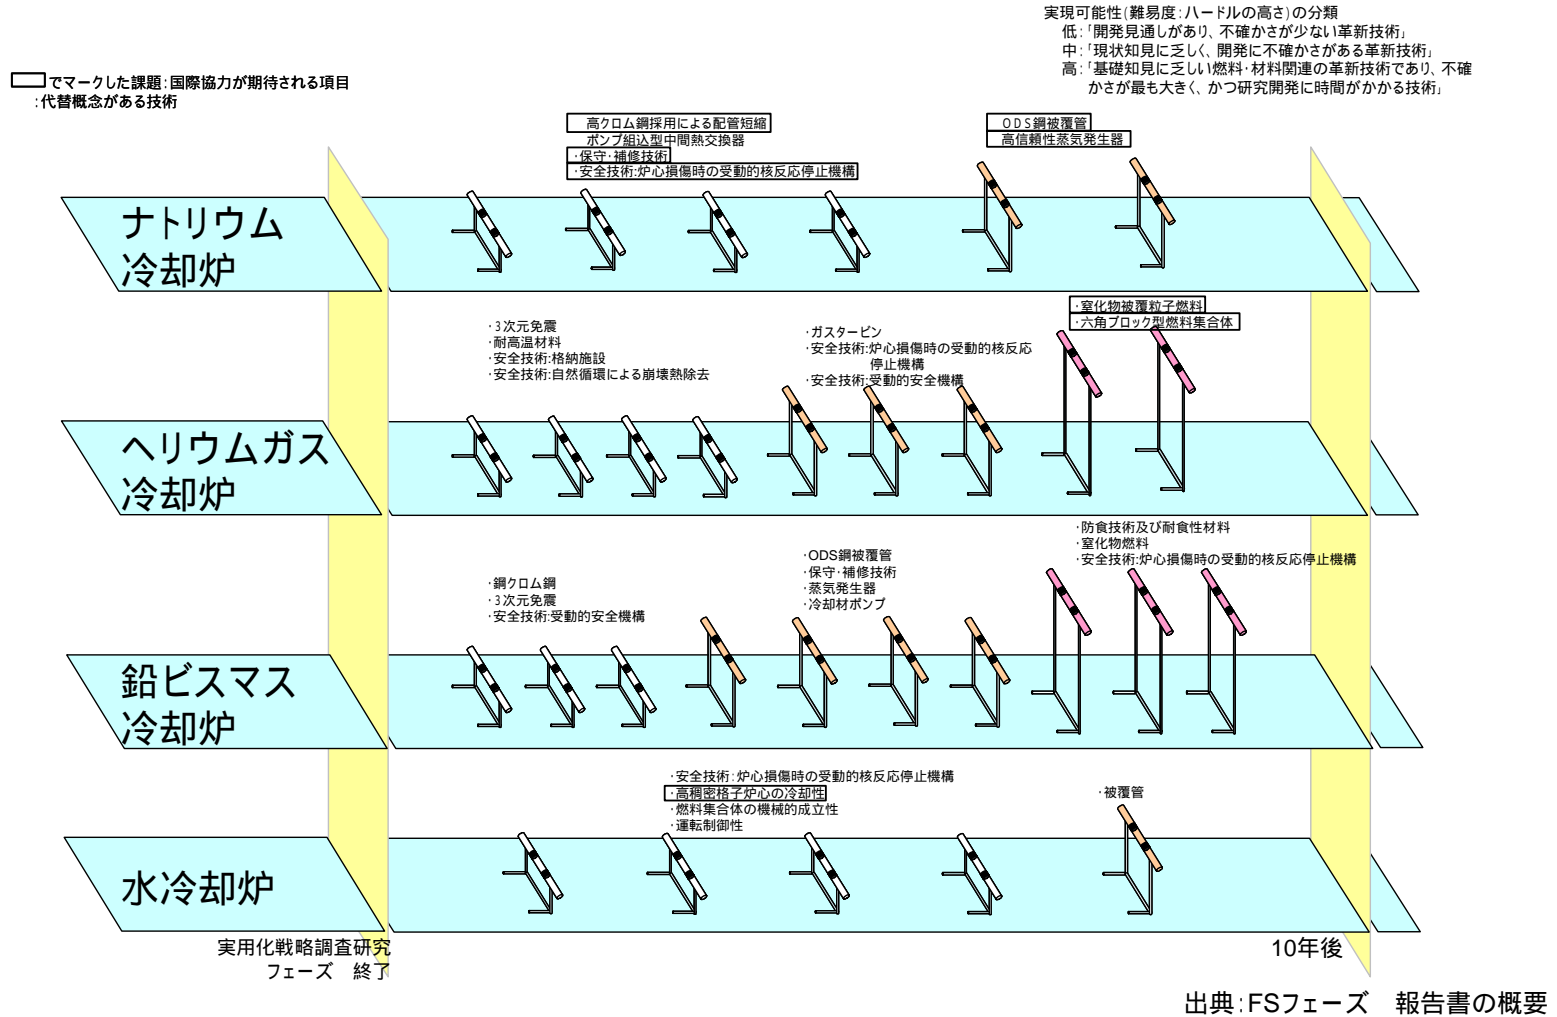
実現可能性(難易度:ハードルの高さ)の分類
低:「開発見通しがあり、不確かさが少ない革新技術」
中:「現状知見に乏しく、開発に不確かさがある革新技術」
高:「基礎知見に乏しい燃料・材料関連の革新技術であり、不確かさが最も大きく、かつ研究開発に時間がかかる技術」

でマークした課題:国際協力が期待される項目
:代替概念がある技術

高クロム鋼採用による配管短縮
ポンプ組込型中間熱交換器
・保守・補修技術
・安全技術:炉心損傷時の受動的核反応停止機構

ODS鋼被覆管
高信頼性蒸気発生器

ナトリウム冷却炉

・3次元免震
・耐高温材料
・安全技術:格納施設
・安全技術:自然循環による崩壊熱除去

・ガスタービン
・安全技術:炉心損傷時の受動的核反応停止機構
・安全技術:受動的安全機構

・窒化物被覆粒子燃料
・六角ブロック型燃料集合体

ヘリウムガス冷却炉

・鋼クロム鋼
・3次元免震
・安全技術:受動的安全機構

・ODS鋼被覆管
・保守・補修技術
・蒸気発生器
・冷却材ポンプ

・防食技術及び耐食性材料
・窒化物燃料
・安全技術:炉心損傷時の受動的核反応停止機構

鉛ビスマス冷却炉

・安全技術:炉心損傷時の受動的核反応停止機構
・高稠密格子炉心の冷却性
・燃料集合体の機械的成立性
・運転制御性

・被覆管

水冷却炉

実用化戦略調査研究
フェーズ 終了

10年後

出典:FSフェーズ 報告書の概要